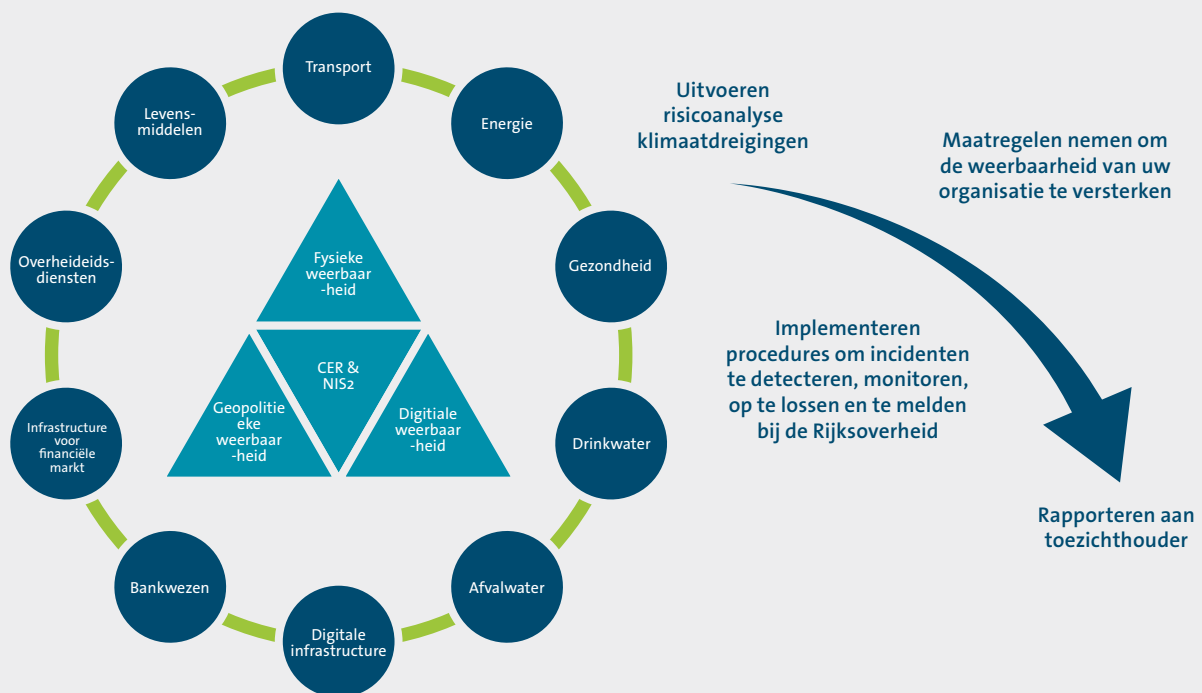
Transport

Energie

Gezondheid

Drinkwater

Afvalwater

Digitale infrastructure

Bankwezen

Infrastructure voor financiële markt

Overheidsdiensten

Levensmiddelen

Fysieke weerbaar-heid

CER & NIS2

Geopolitieke weerbaar-heid

Digitiale weerbaar-heid

Uitvoeren risicoanalyse klimaatdreigingen

Maatregelen nemen om de weerbaarheid van uw organisatie te versterken

Implementeren procedures om incidenten te detecteren, monitoren, op te lossen en te melden bij de Rijksoverheid

Rapporteren aan toezichthouder